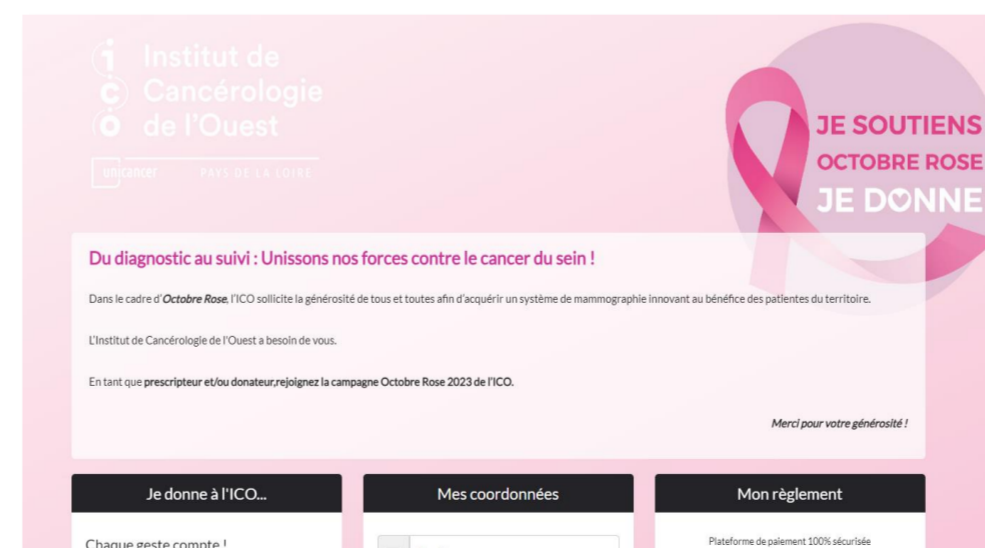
Institut de Cancérologie de l'Ouest

unicancer PAYS DE LA LOIRE

JE SOUTIENS OCTOBRE ROSE JE DONNE

Du diagnostic au suivi : Unissons nos forces contre le cancer du sein !

Dans le cadre d'Octobre Rose, l'ICO sollicite la générosité de tous et toutes afin d'acquérir un système de mammographie innovant au bénéfice des patientes du territoire.

L'Institut de Cancérologie de l'Ouest a besoin de vous.

En tant que prescripteur et/ou donateur,rejoignez la campagne Octobre Rose 2023 de l'ICO.

Merci pour votre générosité !

Je donne à l'ICO...

Chaque geste compte !

Mes coordonnées

Mon règlement

Plateforme de paiement 100% sécurisée